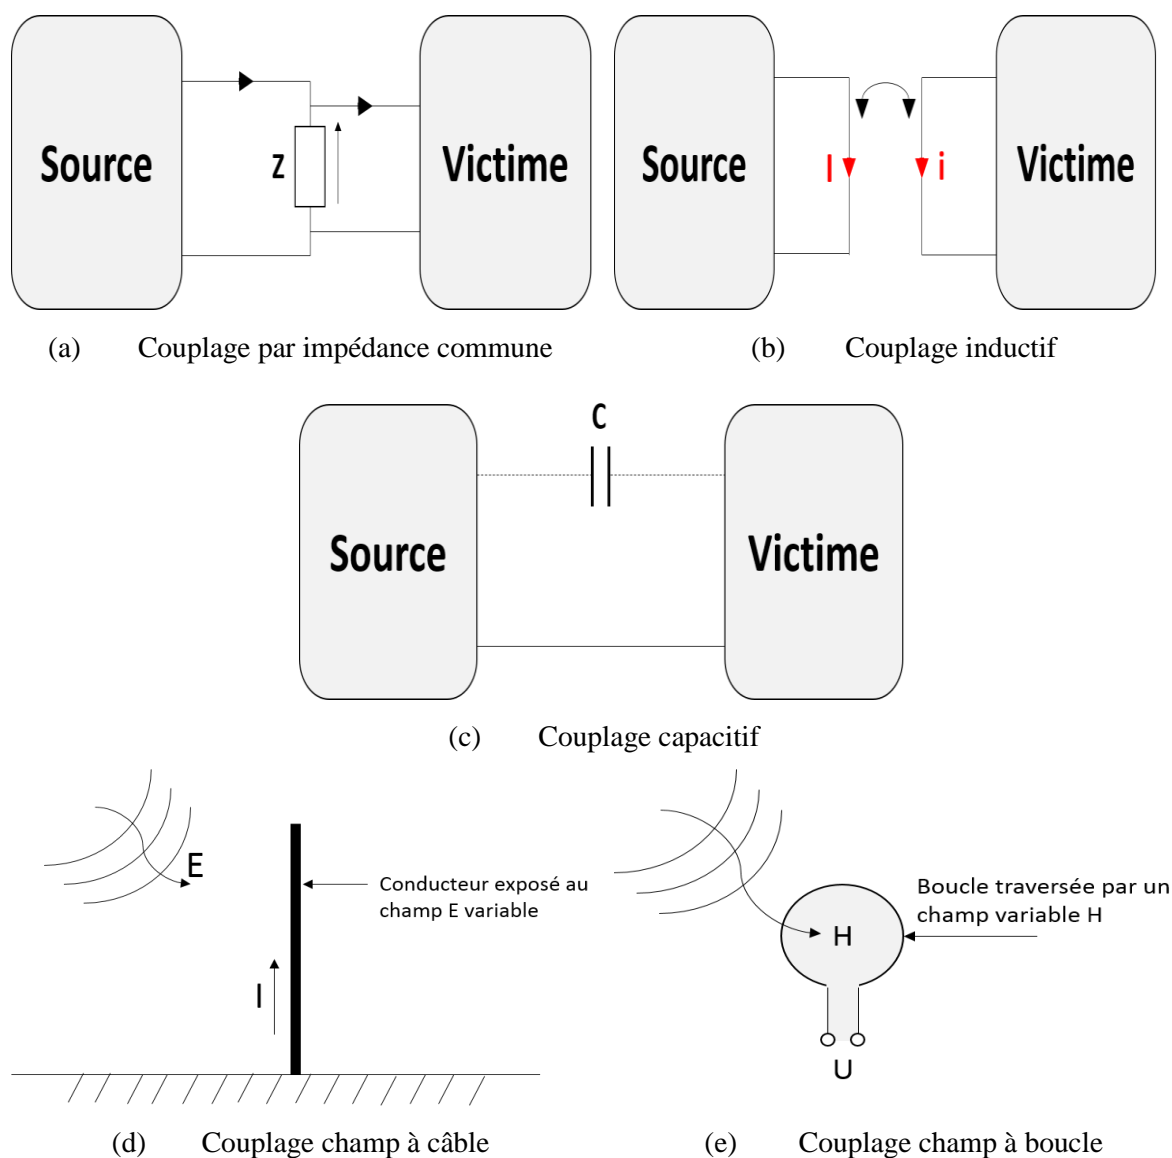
Source

Z

Victime

(a) Couplage par impédance commune

Source

I

i

Victime

(b) Couplage inductif

C

Source

Victime

(c) Couplage capacitif

E

Conducteur exposé au champ E variable

I

(d) Couplage champ à câble

Boucle traversée par un champ variable H

H

U

(e) Couplage champ à boucle